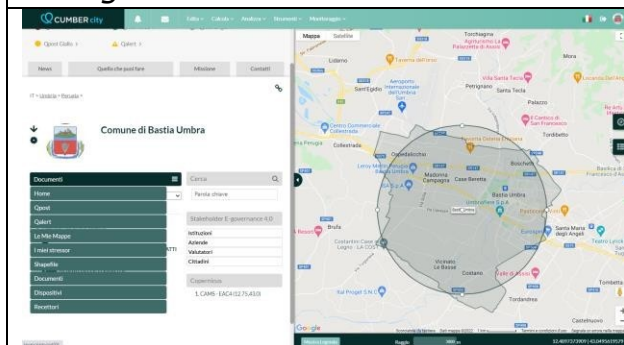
CUMBER city
Editor Calcola Analisi Strumenti Monitoraggio
Qpoint Giallo
Qalert
News
Quello che puoi fare
Missione
Contatti
IT » Umbria » Perugia »
Comune di Bastia Umbra
Documenti
Home
Qpoint
Qalert
Le Mie Mappe
I miei stressor
Shapefile
Documenti
Dispositivi
Recettori
Cerca
Parola chiave
Stakeholder E-governance 4.0
Istituzioni
Aziende
Valutatori
Cittadini
Copernicus
1. CAMS - EAC4 (12.75,43.0)
Mappa
Satellite
Torchiagina
Lidarno
Aeroporto Internazionale dell'Umbria
Sant'Egidio
Petrignano
Santa Tecla
Palazzo
Mora
Tordibetto
Ospedalicchio
Collestrada
Madonna Campagna
Case Beretta
Bastia Umbra
Brufa
Costano
Tordandrea
Santa Maria degli Angeli
Tomba
Castelnuovo
Google
Raggio